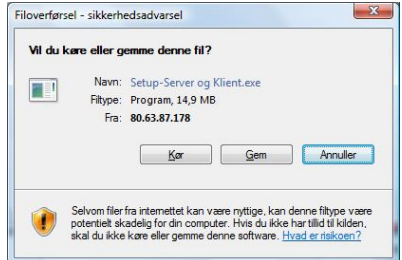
Filoverførsel - sikkerhedsadvarsel

Vil du køre eller gemme denne fil?

Navn: Setup-Server og Klient.exe
Filtype: Program, 14,9 MB
Fra: 80.63.87.178

Kør Gem Annuller

Selvom filer fra internettet kan være nyttige, kan denne filtype være potentielt skadelig for din computer. Hvis du ikke har tillid til kilden, skal du ikke køre eller gemme denne software. Hvad er risikoen?